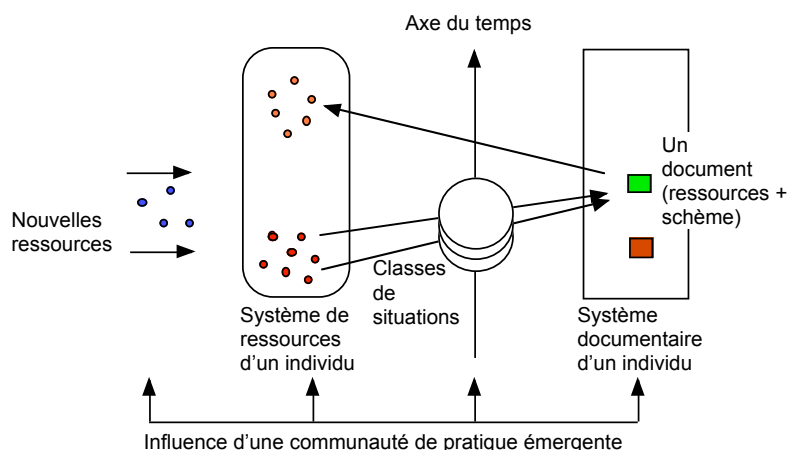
Axe du temps

Nouvelles ressources

Un document (ressources + schème)

Classes de situations

Système de ressources d'un individu

Système documentaire d'un individu

Influence d'une communauté de pratique émergente